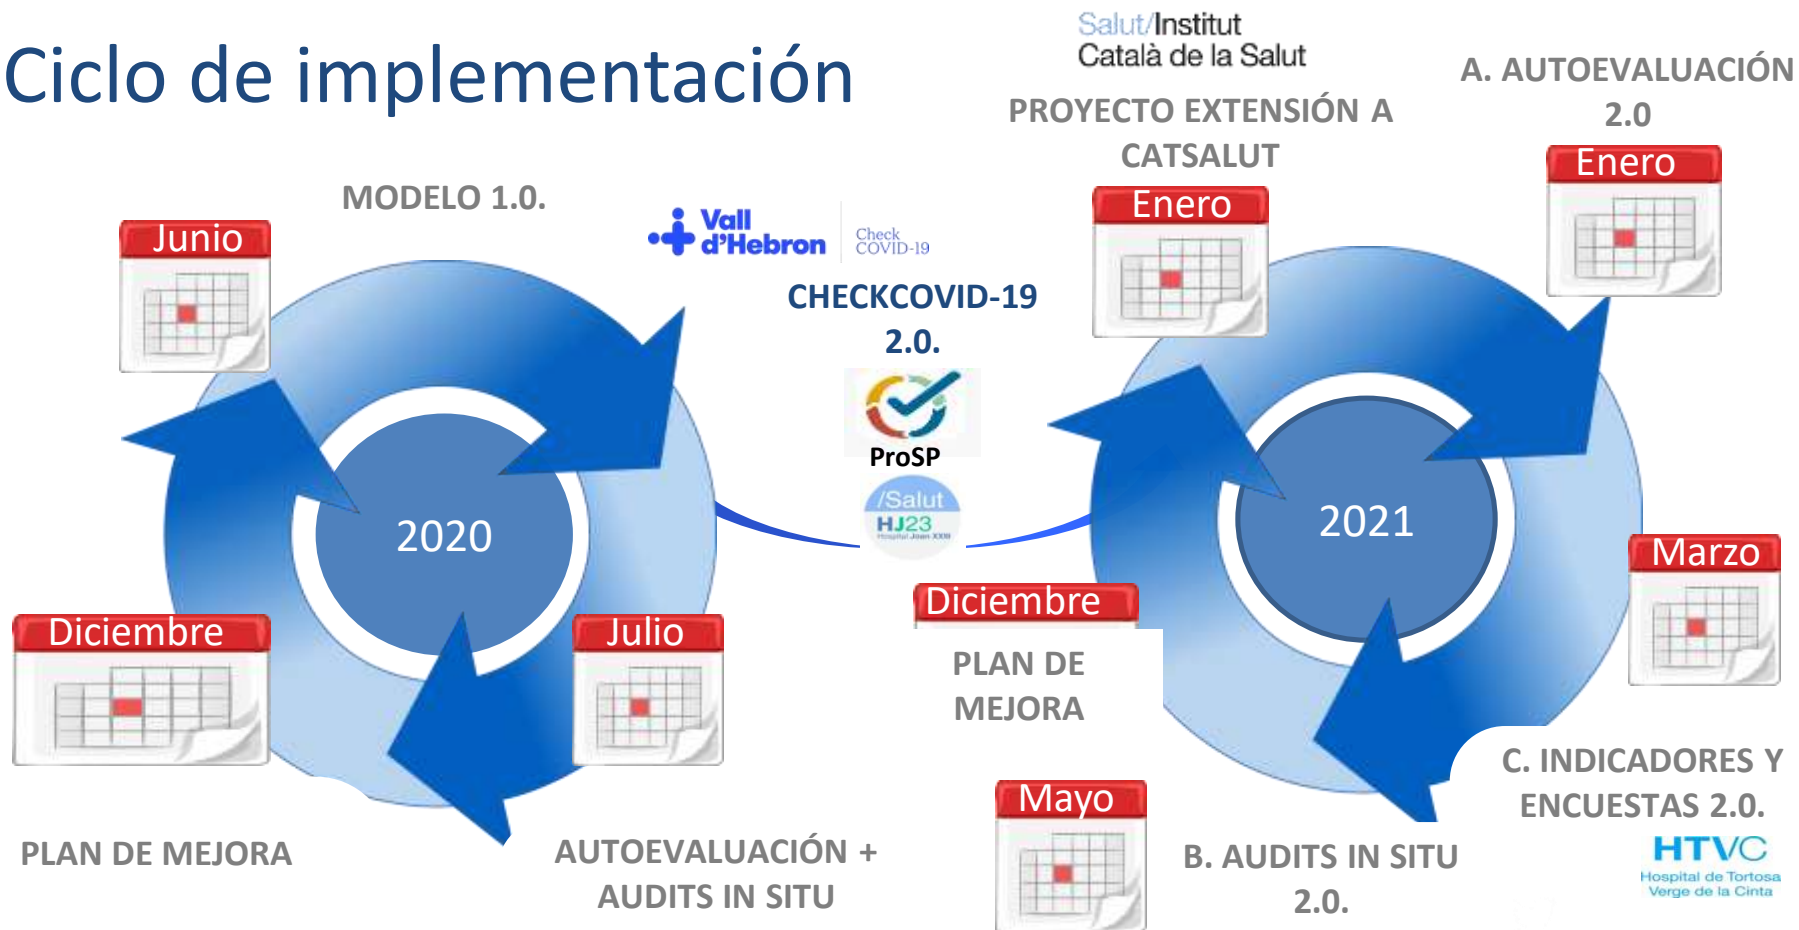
Ciclo de implementación

Salut/Institut Català de la Salut

PROYECTO EXTENSIÓN A CATSALUT

A. AUTOEVALUACIÓN 2.0

MODELO 1.0.

Junio

Vall d'Hebron

Check COVID-19

CHECKCOVID-19 2.0.

Enero

Enero

ProSP

/Salut HJ23 Hospital Joan XXIII

2020

2021

Marzo

Diciembre

Julio

Diciembre

PLAN DE MEJORA

C. INDICADORES Y ENCUESTAS 2.0.

HTVC Hospital de Tortosa Verge de la Cinta

Mayo

PLAN DE MEJORA

AUTOEVALUACIÓN + AUDITS IN SITU

B. AUDITS IN SITU 2.0.